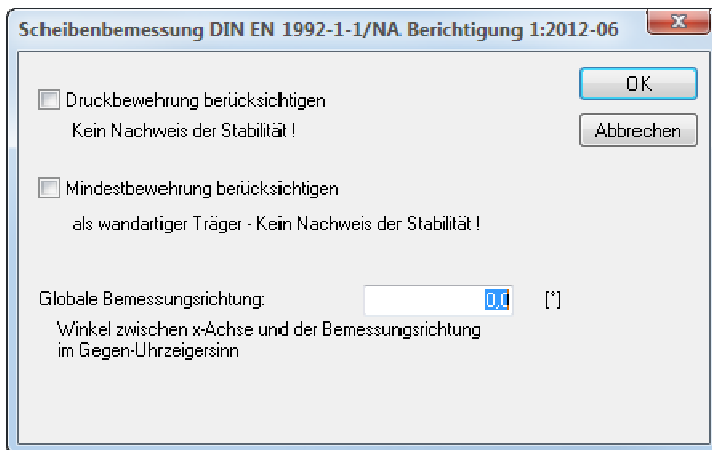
Scheibenbemessung DIN EN 1992-1-1/NA Berichtigung 1:2012-06

x

OK

Abbrechen

Druckbewehrung berücksichtigen

Kein Nachweis der Stabilität !

Mindestbewehrung berücksichtigen

als wandartiger Träger - Kein Nachweis der Stabilität !

Globale Bemessungsrichtung:

0,0

[°]

Winkel zwischen x-Achse und der Bemessungsrichtung im Gegen-Uhrzeigersinn